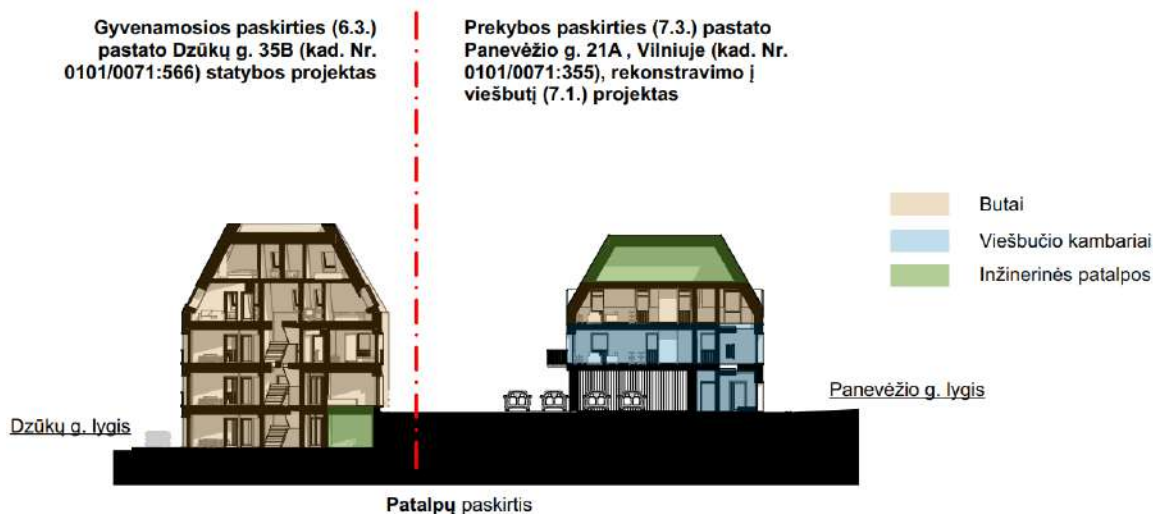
Gyvenamosios paskirties (6.3.) pastato Dzūkų g. 35B (kad. Nr. 0101/0071:566) statybos projektas

Prekybos paskirties (7.3.) pastato Panevėžio g. 21A , Vilniuje (kad. Nr. 0101/0071:355), rekonstravimo į viešbutį (7.1.) projektas

Butai

Viešbučio kambariai

Inžinerinės patalpos

Panevėžio g. lygis

Dzūkų g. lygis

Patalpų paskirtis